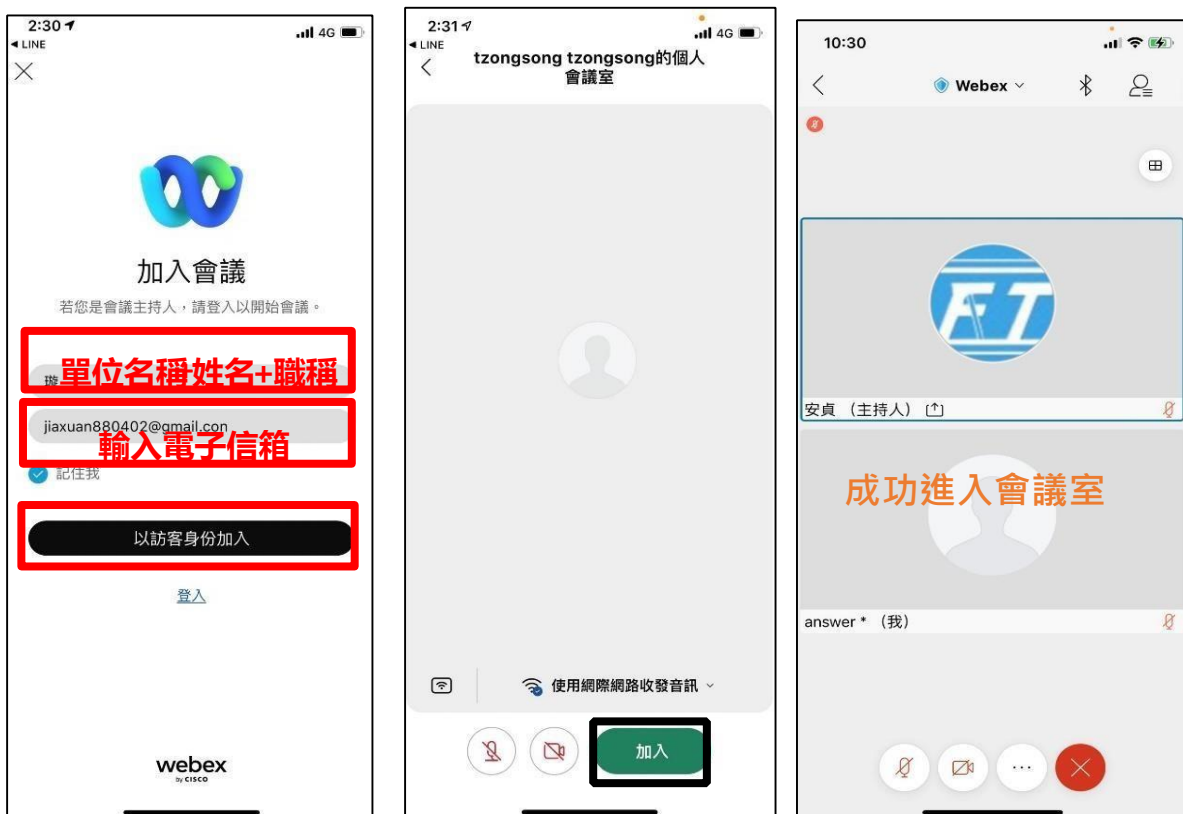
2:30
◂ LINE
4G

加入會議
若您是會議主持人，請登入以開始會議。
單位名稱姓名+職稱
jiaxuan880402@gmail.con
輸入電子信箱
記住我
以訪客身份加入
登入
webex
by CISCO

2:31
◂ LINE
4G
tzongsong tzongsong的個人會議室
使用網際網路收發音訊
加入

10:30
Webex
安貞 （主持人）
成功進入會議室
answer * （我）